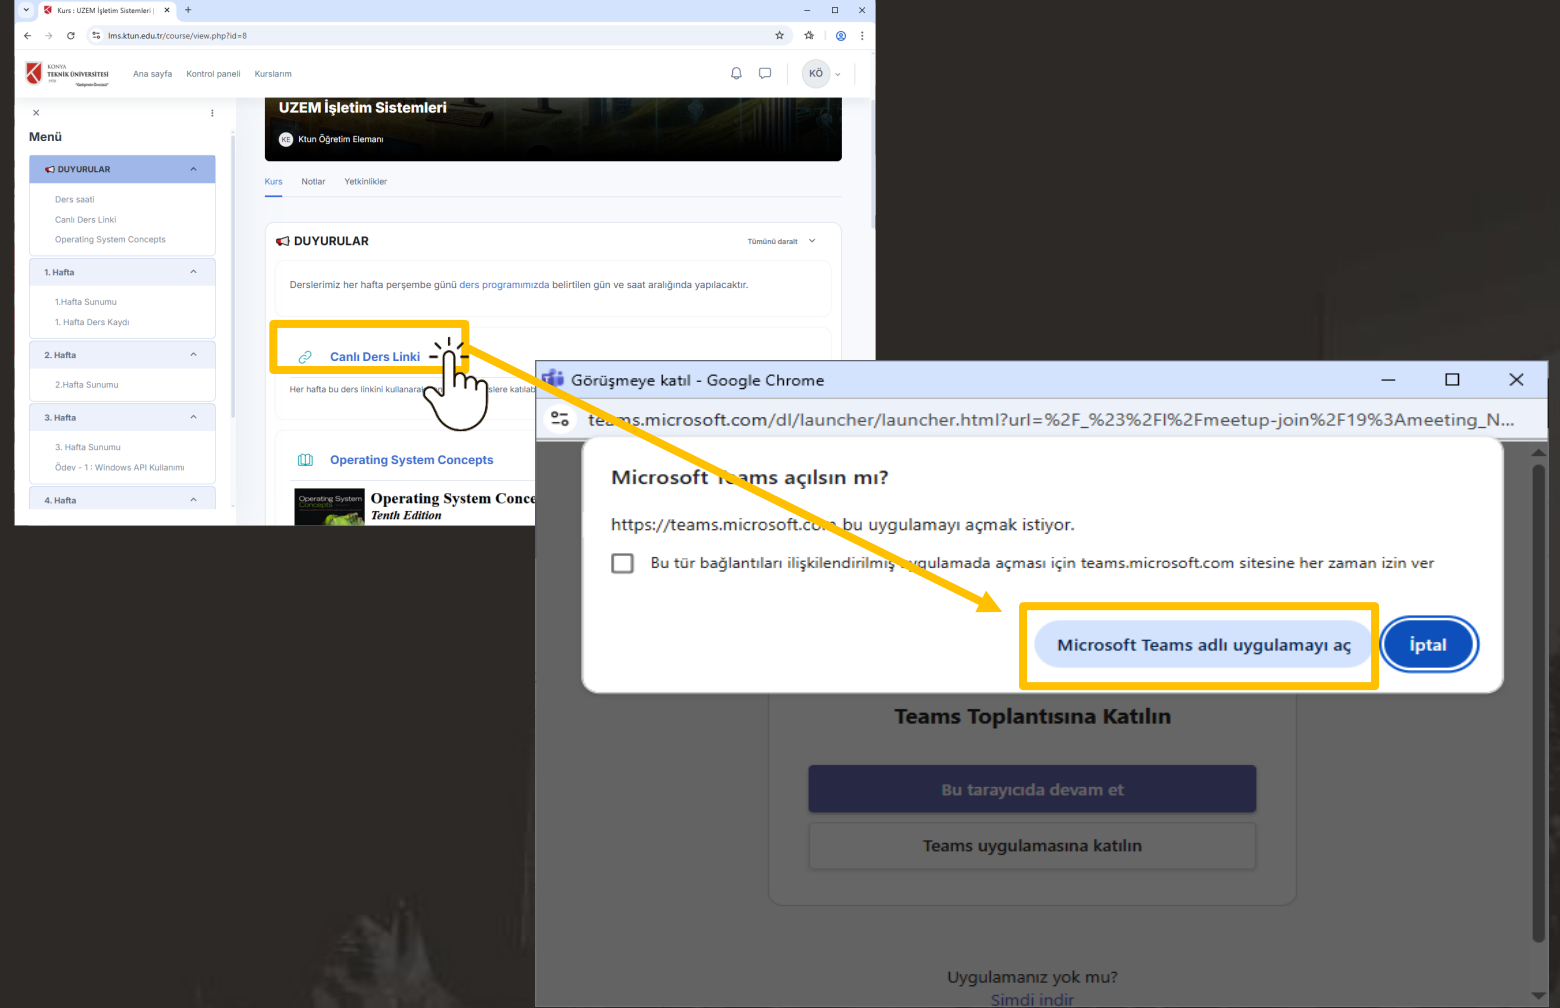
Kurs : UZEM İşletim Sistemleri |

lms.ktun.edu.tr/course/view.php?id=8

KONYA TEKNİK ÜNİVERSİTESİ

Ana sayfa Kontrol paneli Kurslarım

KÖ

Menü

DUYURULAR

Ders saati

Canlı Ders Linki

Operating System Concepts

1. Hafta

1.Hafta Sunumu

1. Hafta Ders Kaydı

2. Hafta

2.Hafta Sunumu

3. Hafta

3. Hafta Sunumu

Ödev - 1 : Windows API Kullanımı

4. Hafta

UZEM İşletim Sistemleri

KE Ktun Öğretim Elemanı

Kurs Notlar Yetkinlikler

DUYURULAR

Tümünü daralt

Derslerimiz her hafta perşembe günü ders programımızda belirtilen gün ve saat aralığında yapılacaktır.

Canlı Ders Linki

Her hafta bu ders linkini kullanarak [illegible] slere katılab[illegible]

Operating System Concepts

Operating System Concepts Tenth Edition

Operating System Conce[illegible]

Tenth Edition

Görüşmeye katıl - Google Chrome

teams.microsoft.com/dl/launcher/launcher.html?url=%2F_%23%2Fl%2Fmeetup-join%2F19%3Ameeting_N...

Microsoft Teams açılsın mı?

https://teams.microsoft.com bu uygulamayı açmak istiyor.

Bu tür bağlantıları ilişkilendirilmiş uygulamada açması için teams.microsoft.com sitesine her zaman izin ver

Microsoft Teams adlı uygulamayı aç

İptal

Teams Toplantısına Katılın

Bu tarayıcıda devam et

Teams uygulamasına katılın

Uygulamanız yok mu?

Şimdi indir